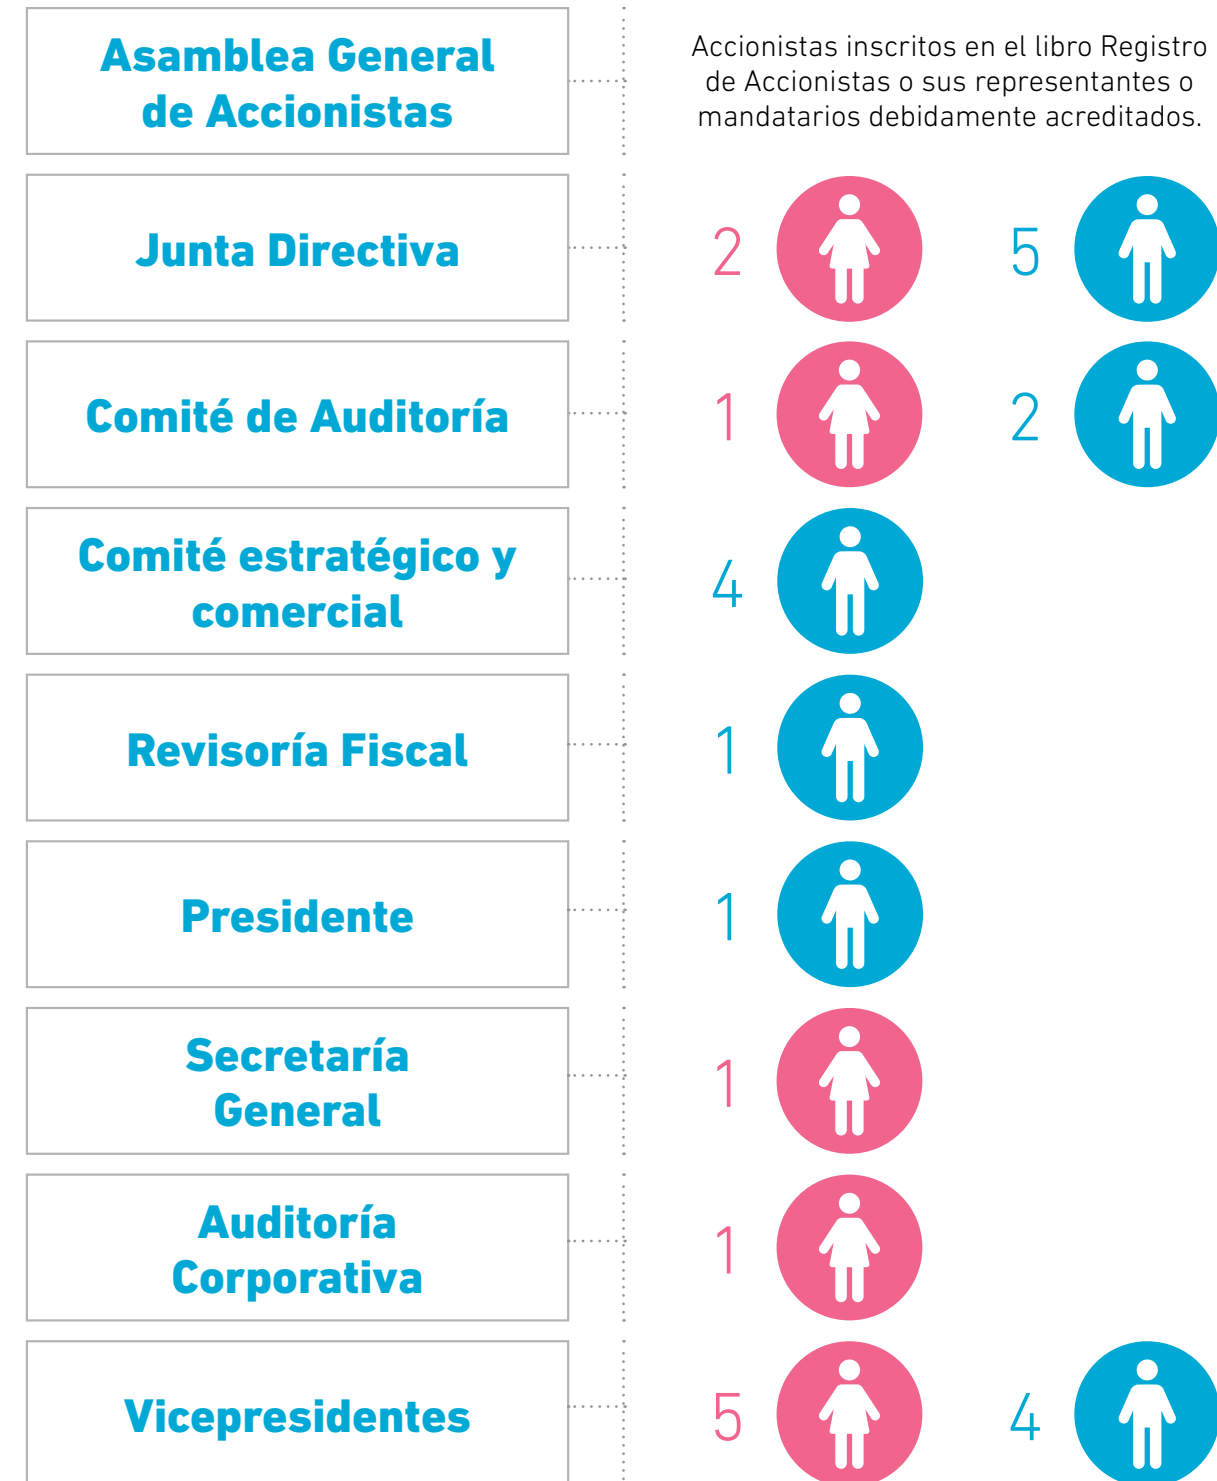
Asamblea General de Accionistas

Accionistas inscritos en el libro Registro de Accionistas o sus representantes o mandatarios debidamente acreditados.

Junta Directiva

2 5

Comité de Auditoría

1 2

Comité estratégico y comercial

4

Revisoría Fiscal

1

Presidente

1

Secretaría General

1

Auditoría Corporativa

1

Vicepresidentes

5 4